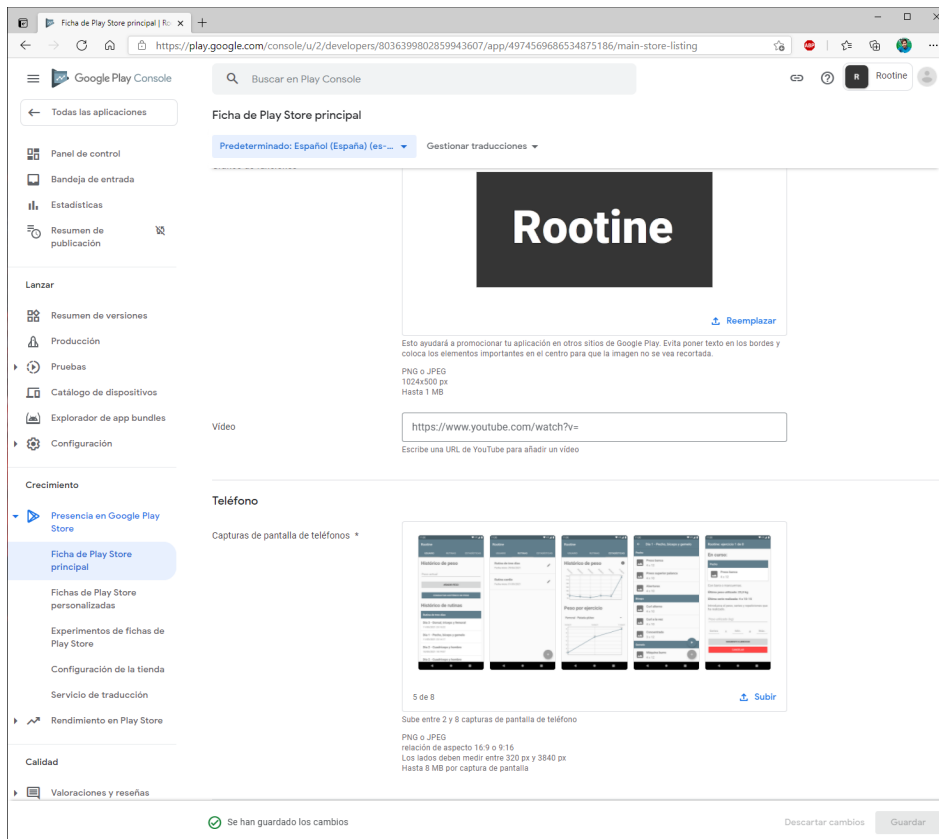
Ficha de Play Store principal | Ro ×
+
https://play.google.com/console/u/2/developers/8036399802859943607/app/4974569686534875186/main-store-listing
Google Play Console
Buscar en Play Console
Rootine
← Todas las aplicaciones
Panel de control
Bandeja de entrada
Estadísticas
Resumen de publicación
Lanzar
Resumen de versiones
Producción
Pruebas
Catálogo de dispositivos
Explorador de app bundles
Configuración
Crecimiento
Presencia en Google Play Store
Ficha de Play Store principal
Fichas de Play Store personalizadas
Experimentos de fichas de Play Store
Configuración de la tienda
Servicio de traducción
Rendimiento en Play Store
Calidad
Valoraciones y reseñas

Ficha de Play Store principal
Predeterminado: Español (España) (es-...
Gestionar traducciones

Rootine
Reemplazar
Esto ayudará a promocionar tu aplicación en otros sitios de Google Play. Evita poner texto en los bordes y coloca los elementos importantes en el centro para que la imagen no se vea recortada.
PNG o JPEG
1024x500 px
Hasta 1 MB

Vídeo
https://www.youtube.com/watch?v=
Escribe una URL de YouTube para añadir un vídeo

Teléfono
Capturas de pantalla de teléfonos *
5 de 8
Subir
Sube entre 2 y 8 capturas de pantalla de teléfono
PNG o JPEG
relación de aspecto 16:9 o 9:16
Los lados deben medir entre 320 px y 3840 px
Hasta 8 MB por captura de pantalla

Se han guardado los cambios
Descartar cambios
Guardar